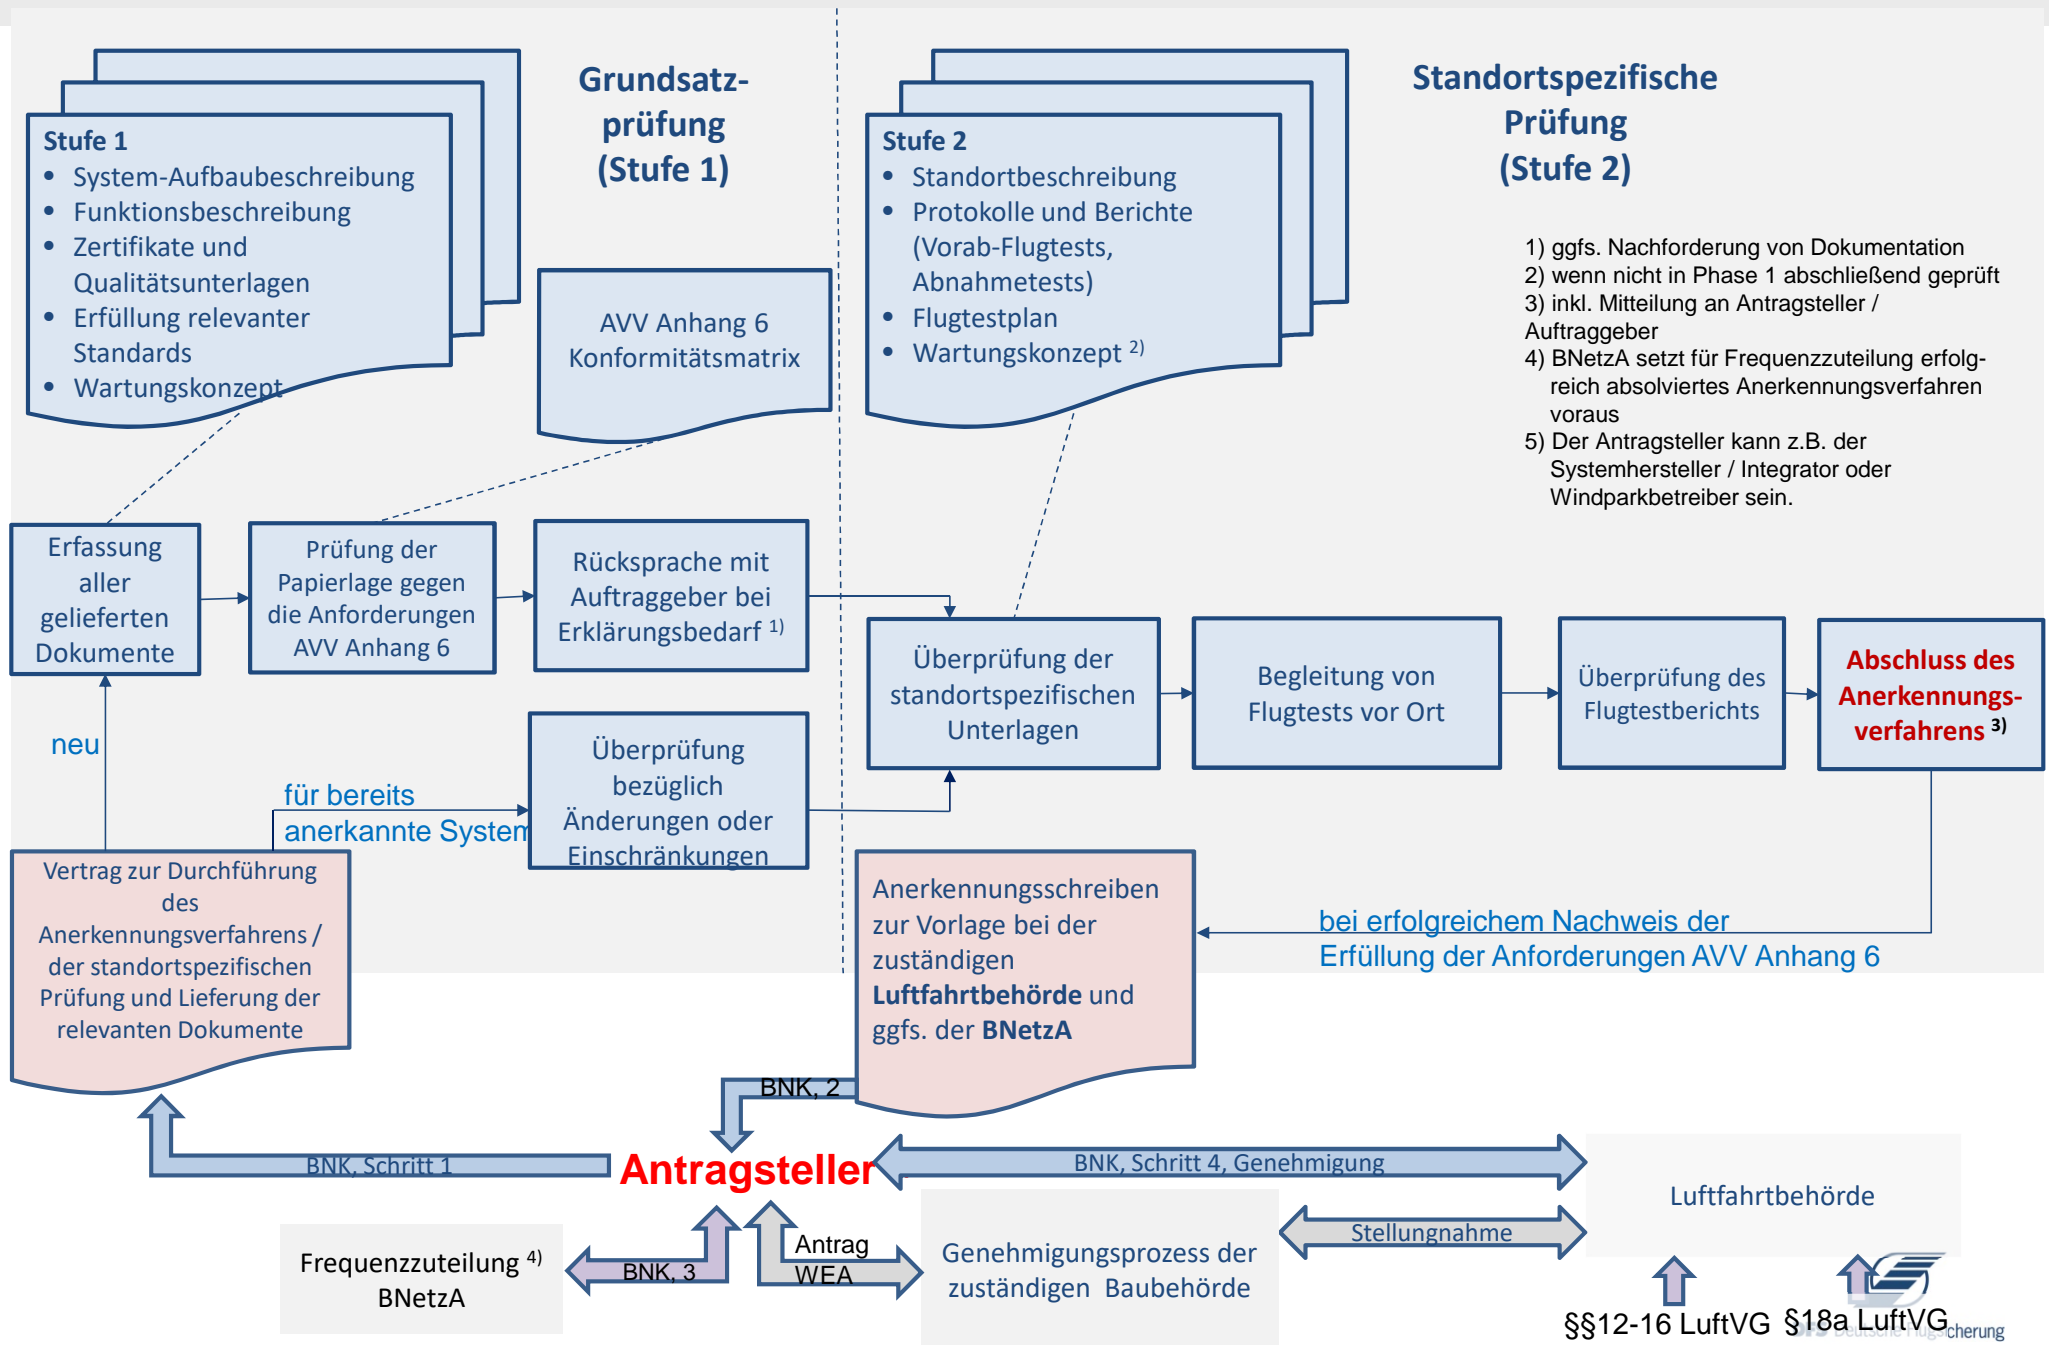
Stufe 1
- System-Aufbaubeschreibung
- Funktionsbeschreibung
- Zertifikate und Qualitätsunterlagen
- Erfüllung relevanter Standards
- Wartungskonzept

Grundsatz-prüfung (Stufe 1)

AVV Anhang 6 Konformitätsmatrix

Stufe 2
- Standortbeschreibung
- Protokolle und Berichte (Vorab-Flugtests, Abnahmetests)
- Flugtestplan
- Wartungskonzept $^{2)}$

Standortspezifische Prüfung (Stufe 2)

1) ggfs. Nachforderung von Dokumentation
2) wenn nicht in Phase 1 abschließend geprüft
3) inkl. Mitteilung an Antragsteller / Auftraggeber
4) BNetzA setzt für Frequenzzuteilung erfolgreich absolviertes Anerkennungsverfahren voraus
5) Der Antragsteller kann z.B. der Systemhersteller / Integrator oder Windparkbetreiber sein.

Erfassung aller gelieferten Dokumente

Prüfung der Papierlage gegen die Anforderungen AVV Anhang 6

Rücksprache mit Auftraggeber bei Erklärungsbedarf $^{1)}$

Überprüfung der standortspezifischen Unterlagen

Begleitung von Flugtests vor Ort

Überprüfung des Flugtestberichts

Abschluss des Anerkennungs-verfahrens $^{3)}$

neu

für bereits anerkannte System

Überprüfung bezüglich Änderungen oder Einschränkungen

Vertrag zur Durchführung des Anerkennungsverfahrens / der standortspezifischen Prüfung und Lieferung der relevanten Dokumente

Anerkennungsschreiben zur Vorlage bei der zuständigen Luftfahrtbehörde und ggfs. der BNetzA

bei erfolgreichem Nachweis der Erfüllung der Anforderungen AVV Anhang 6

BNK, 2

BNK, Schritt 1

Antragsteller

BNK, Schritt 4, Genehmigung

Luftfahrtbehörde

Stellungnahme

Frequenzzuteilung $^{4)}$ BNetzA

BNK, 3

Antrag WEA

Genehmigungsprozess der zuständigen Baubehörde

§§12-16 LuftVG §18a LuftVG

Deutsche Flugsicherung